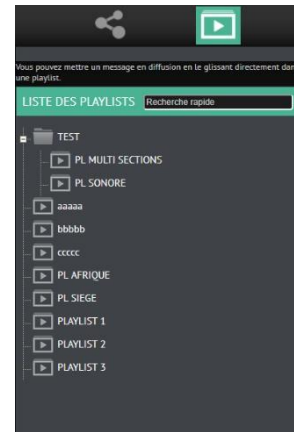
Vous pouvez mettre un message en diffusion en le glissant directement dan une playlist.

LISTE DES PLAYLISTS Recherche rapide

TEST
PL MULTI SECTIONS
PL SONORE
aaaaa
bbbbb
ccccc
PL AFRIQUE
PL SIEGE
PLAYLIST 1
PLAYLIST 2
PLAYLIST 3